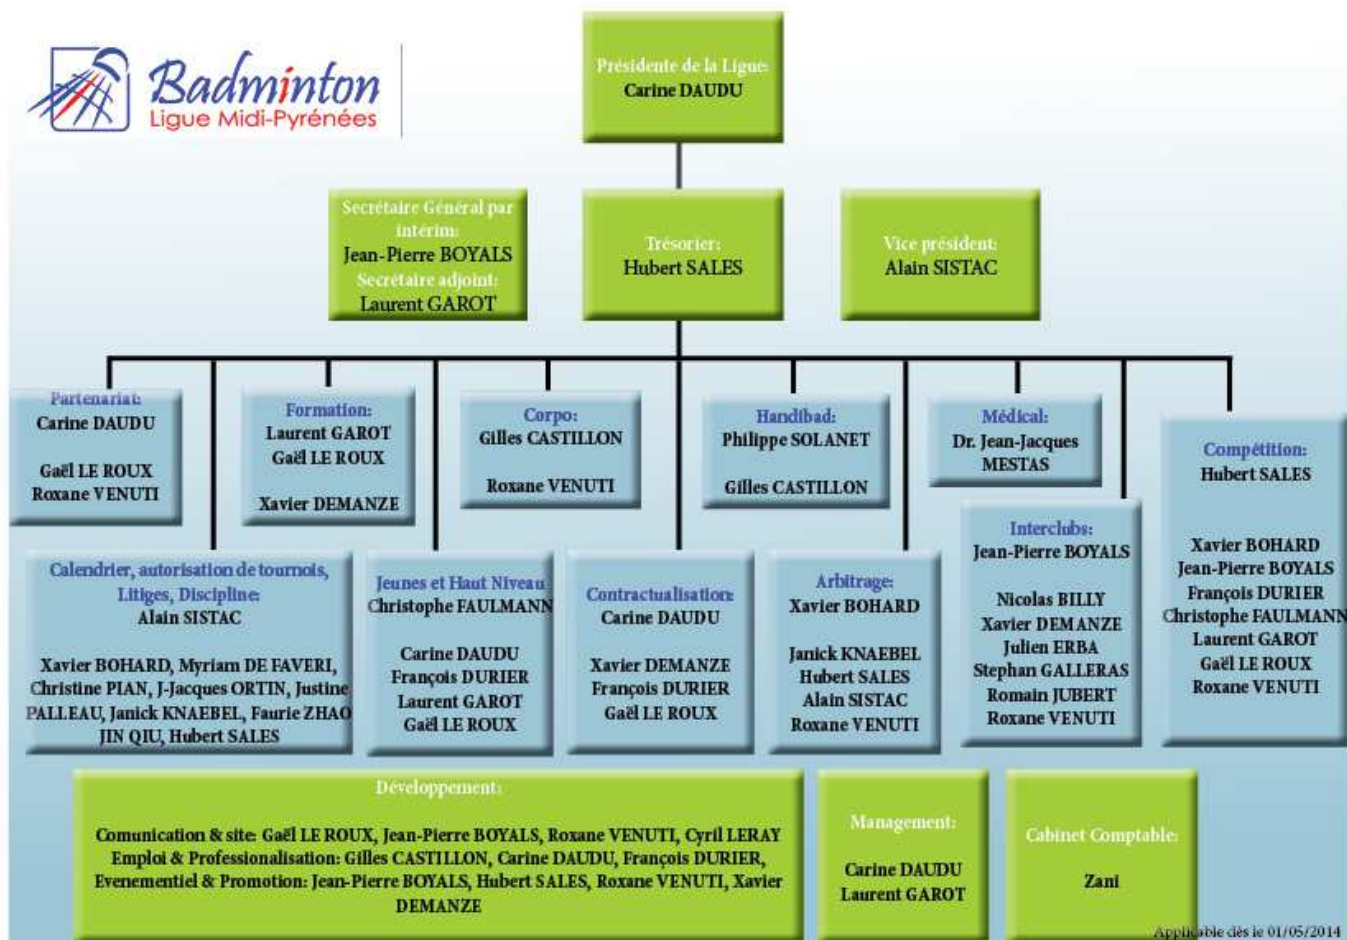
Badminton
Ligue Midi-Pyrénées

Présidente de la Ligue:
Carine DAUDU

Secrétaire Général par intérim:
Jean-Pierre BOYALS
Secrétaire adjoint:
Laurent GAROT

Trésorier:
Hubert SALES

Vice président:
Alain SISTAC

Partenariat:
Carine DAUDU

Gaël LE ROUX
Roxane VENUTI

Formation:
Laurent GAROT
Gaël LE ROUX

Xavier DEMANZE

Corpo:
Gilles CASTILLON

Roxane VENUTI

Handibad:
Philippe SOLANET

Gilles CASTILLON

Médical:
Dr. Jean-Jacques MESTAS

Compétition:
Hubert SALES

Xavier BOHARD
Jean-Pierre BOYALS
François DURIER
Christophe FAULMANN
Laurent GAROT
Gaël LE ROUX
Roxane VENUTI

Calendrier, autorisation de tournois, Litiges, Discipline:
Alain SISTAC

Xavier BOHARD, Myriam DE FAVERI, Christine PIAN, J-Jacques ORTIN, Justine PALLEAU, Janick KNAEBEL, Faurie ZHAO JIN QIU, Hubert SALES

Jeunes et Haut Niveau
Christophe FAULMANN

Carine DAUDU
François DURIER
Laurent GAROT
Gaël LE ROUX

Contractualisation:
Carine DAUDU

Xavier DEMANZE
François DURIER
Gaël LE ROUX

Arbitrage:
Xavier BOHARD

Janick KNAEBEL
Hubert SALES
Alain SISTAC
Roxane VENUTI

Interclubs:
Jean-Pierre BOYALS

Nicolas BILLY
Xavier DEMANZE
Julien ERBA
Stephan GALLERAS
Romain JUBERT
Roxane VENUTI

Développement:

Comunication & site: Gaël LE ROUX, Jean-Pierre BOYALS, Roxane VENUTI, Cyril LERAY
Emploi & Professionalisation: Gilles CASTILLON, Carine DAUDU, François DURIER,
Evenementiel & Promotion: Jean-Pierre BOYALS, Hubert SALES, Roxane VENUTI, Xavier DEMANZE

Management:

Carine DAUDU
Laurent GAROT

Cabinet Comptable:

Zani

Applicable dès le 01/05/2014